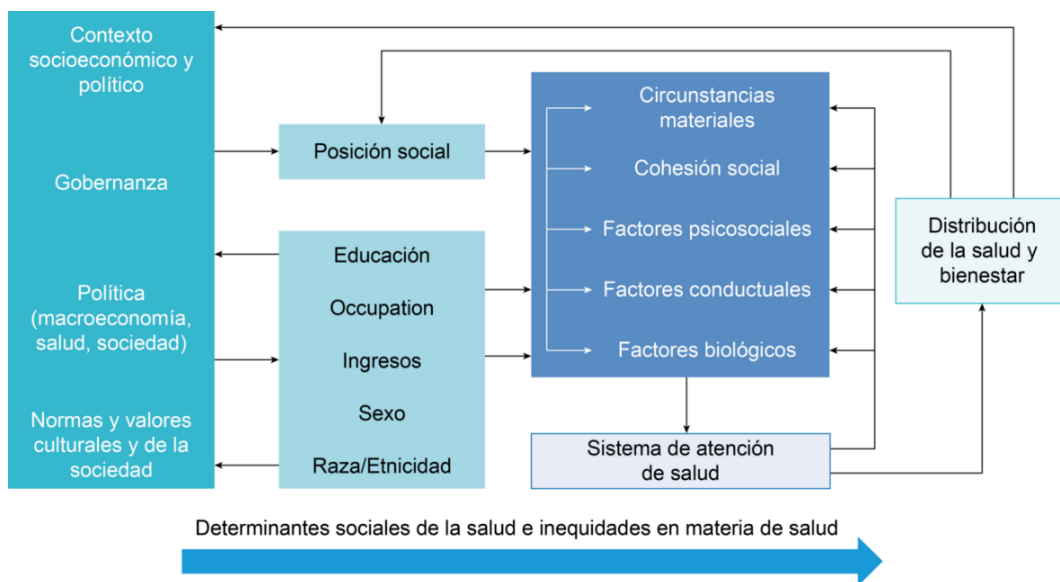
Contexto socioeconómico y político

Gobernanza

Política (macroeconomía, salud, sociedad)

Normas y valores culturales y de la sociedad

Posición social

Educación

Occupation

Ingresos

Sexo

Raza/Etnicidad

Circunstancias materiales

Cohesión social

Factores psicosociales

Factores conductuales

Factores biológicos

Sistema de atención de salud

Distribución de la salud y bienestar

Determinantes sociales de la salud e inequidades en materia de salud